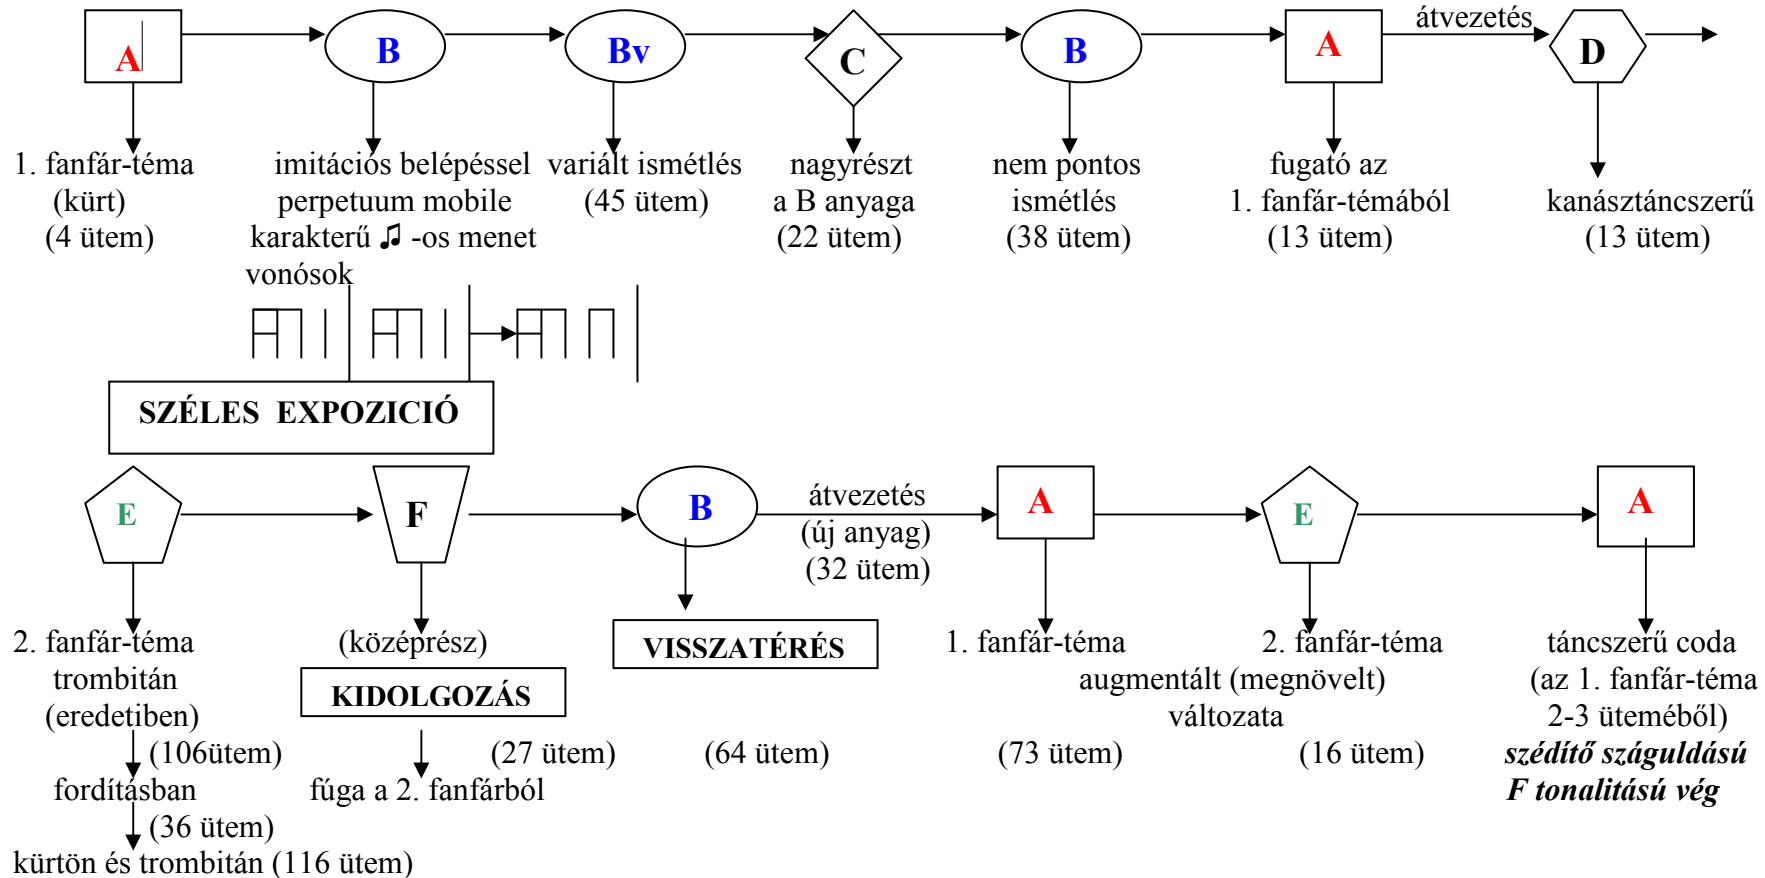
A
B
Bv
C
B
A
átvezetés
D

1. fanfár-téma (kürt) (4 ütem)

imitációs belépéssel perpetuum mobile karakterű ♫ -os menet vonósok

variált ismétlés (45 ütem)

nagyrészt a B anyaga (22 ütem)

nem pontos ismétlés (38 ütem)

fugató az 1. fanfár-témából (13 ütem)

kanásztáncszerű (13 ütem)

SZÉLES EXPOZICIÓ

E
F
B
átvezetés (új anyag) (32 ütem)
A
E
A

2. fanfár-téma trombitán (eredetiben)
(106ütem)
fordításban
(36 ütem)
kürtön és trombitán (116 ütem)

(középrész)

KIDOLGOZÁS

fúga a 2. fanfárból
(27 ütem)

VISSZATÉRÉS

(64 ütem)

1. fanfár-téma
(73 ütem)

2. fanfár-téma
augmentált (megnövelt) változata
(16 ütem)

táncszerű coda (az 1. fanfár-téma 2-3 üteméből)
***szédítő száguldású F tonalitású vég***